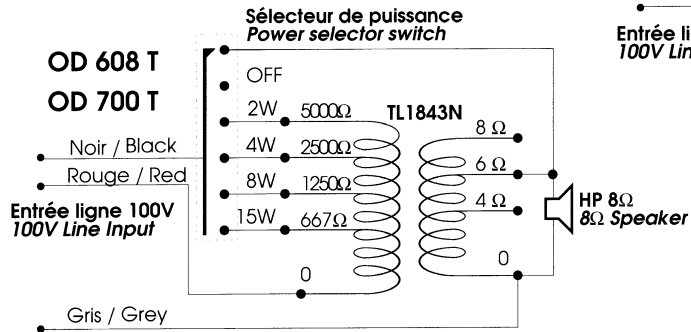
Sélecteur de puissance
Power selector switch

Entrée li
100V Lin

OD 608 T
OD 700 T

OFF
2W 5000Ω
4W 2500Ω
8W 1250Ω
15W 667Ω

TL1843N

8 Ω
6 Ω
4 Ω

Noir / Black
Rouge / Red

Entrée ligne 100V
100V Line Input

HP 8Ω
8Ω Speaker

0
0

Gris / Grey